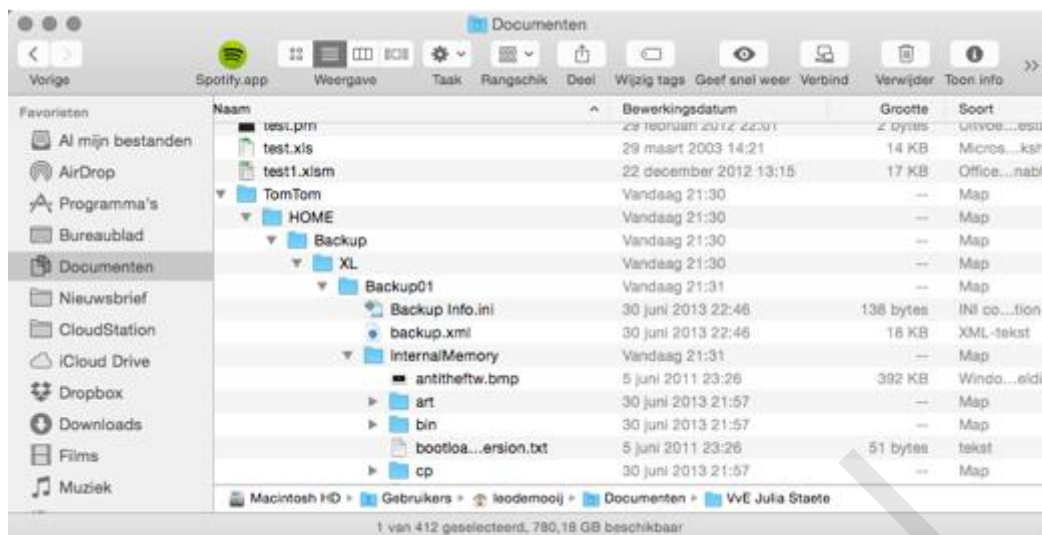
Documenten

Vorige
Spotify.app
Weergave
Taak
Rangschik
Deel
Wijzig tags
Geef snel weer
Verbind
Verwijder
Toon info

Favorieten
Al mijn bestanden
AirDrop
Programma's
Bureaublad
Documenten
Nieuwsbrief
CloudStation
iCloud Drive
Dropbox
Downloads
Films
Muziek

| Naam | Bewerkingsdatum | Grootte | Soort |
|---|---|---|---|
| test.pm | 29 februari 2012 22:01 | 2 bytes | Onvoe...esti |
| test.xls | 29 maart 2003 14:21 | 14 KB | Micros...ksh |
| test1.xlsm | 22 december 2012 13:15 | 17 KB | Office...nabl |
| TomTom | Vandaag 21:30 | -- | Map |
| HOME | Vandaag 21:30 | -- | Map |
| Backup | Vandaag 21:30 | -- | Map |
| XL | Vandaag 21:30 | -- | Map |
| Backup01 | Vandaag 21:31 | -- | Map |
| Backup Info.ini | 30 juni 2013 22:46 | 138 bytes | INI co...tion |
| backup.xml | 30 juni 2013 22:46 | 18 KB | XML-tekst |
| InternalMemory | Vandaag 21:31 | -- | Map |
| antitheftw.bmp | 5 juni 2011 23:26 | 392 KB | Windo...eld |
| art | 30 juni 2013 21:57 | -- | Map |
| bin | 30 juni 2013 21:57 | -- | Map |
| bootloa...ersion.txt | 5 juni 2011 23:26 | 51 bytes | tekst |
| cp | 30 juni 2013 21:57 | -- | Map |

Macintosh HD ▸ Gebruikers ▸ leodemooij ▸ Documenten ▸ VvE Julia Staete

1 van 412 geselecteerd, 780,18 GB beschikbaar